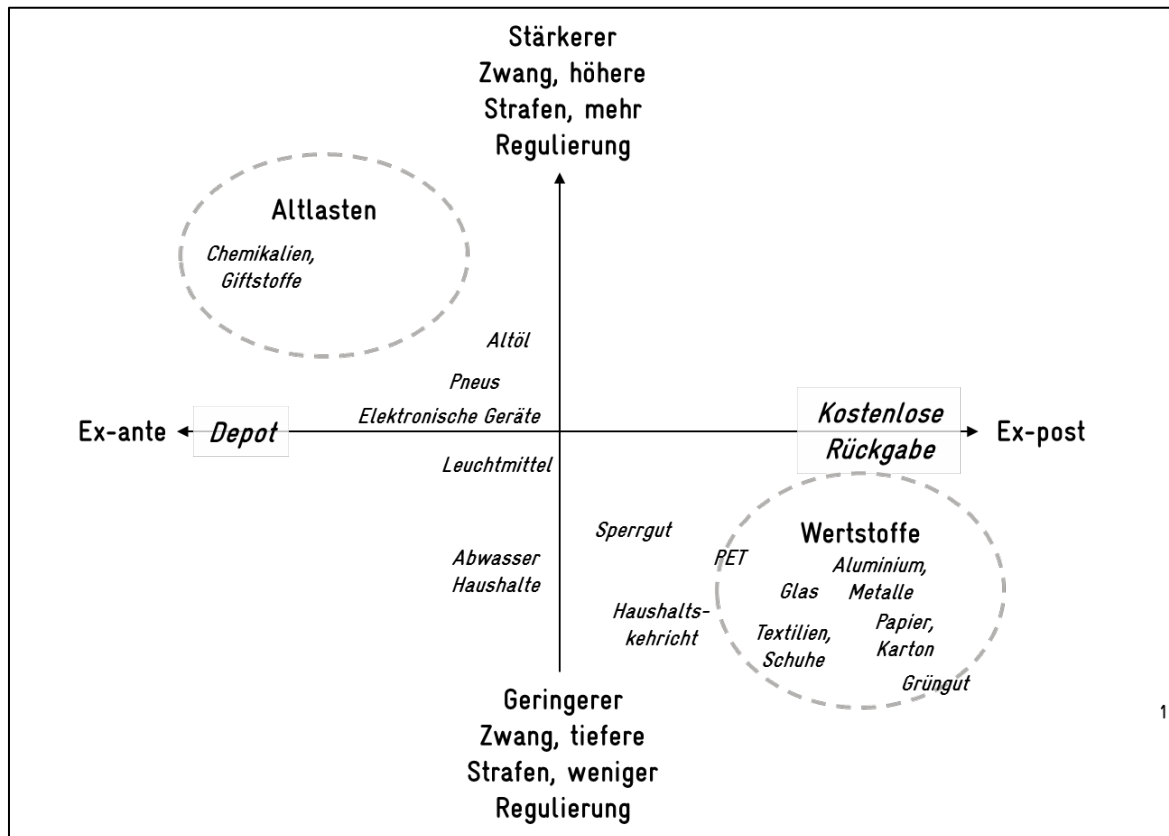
Stärkerer Zwang, höhere Strafen, mehr Regulierung

Altlasten

Chemikalien, Giftstoffe

Altöl

Pneus

Elektronische Geräte

Ex-ante

Depot

Kostenlose Rückgabe

Ex-post

Leuchtmittel

Sperrgut

Wertstoffe

PET

Aluminium, Metalle

Abwasser Haushalte

Glas

Haushaltskehricht

Textilien, Schuhe

Papier, Karton

Grüngut

1

Geringerer Zwang, tiefere Strafen, weniger Regulierung